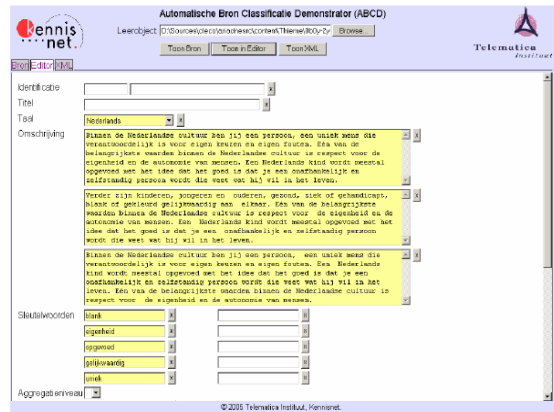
kennis net.

Automatische Bron Classificatie Demonstrator (ABCD)

Leerobject D:\Sources\ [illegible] Browse...

Toon Bron | Toon in Editor | Toon XML

Telematica Instituut

Bron | Editor | XML

Identificatie

Titel

Taal Nederlands

Omschrijving

Binnen de Nederlandse cultuur ben jij een persoon, een uniek mens die verantwoordelijk is voor eigen keuzen en eigen fouten. Eén van de belangrijkste waarden binnen de Nederlandse cultuur is respect voor de eigenheid en de autonomie van mensen. Een Nederlands kind wordt meestal opgevoed met het idee dat het goed is dat je een onafhankelijk en zelfstandig persoon wordt die weet wat hij wil in het leven.

Verder zijn kinderen, jongeren en ouderen, gezond, ziek of gehandicapt, blank of gekleurd gelijkwaardig aan elkaar. Eén van de belangrijkste waarden binnen de Nederlandse cultuur is respect voor de eigenheid en de autonomie van mensen. Een Nederlands kind wordt meestal opgevoed met het idee dat het goed is dat je een onafhankelijk en zelfstandig persoon wordt die weet wat hij wil in het leven.

Binnen de Nederlandse cultuur ben jij een persoon, een uniek mens die verantwoordelijk is voor eigen keuzen en eigen fouten. Een Nederlands kind wordt meestal opgevoed met het idee dat het goed is dat je een onafhankelijk en zelfstandig persoon wordt die weet wat hij wil in het leven. Eén van de belangrijkste waarden binnen de Nederlandse cultuur is respect voor de eigenheid en de autonomie van mensen.

Sleutelwoorden blank x
eigenheid x
opgevoed x
gelijkwaardig x
uniek x

Aggregatieniveau

© 2005 Telematica Instituut, Kennisnet.